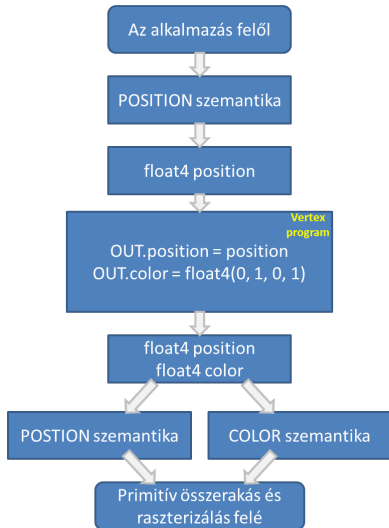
Az alkalmazás felől

POSITION szemantika

float4 position

Vertex program

OUT.position = position
OUT.color = float4(0, 1, 0, 1)

float4 position
float4 color

POSTION szemantika

COLOR szemantika

Primitív összerakás és raszterizálás felé